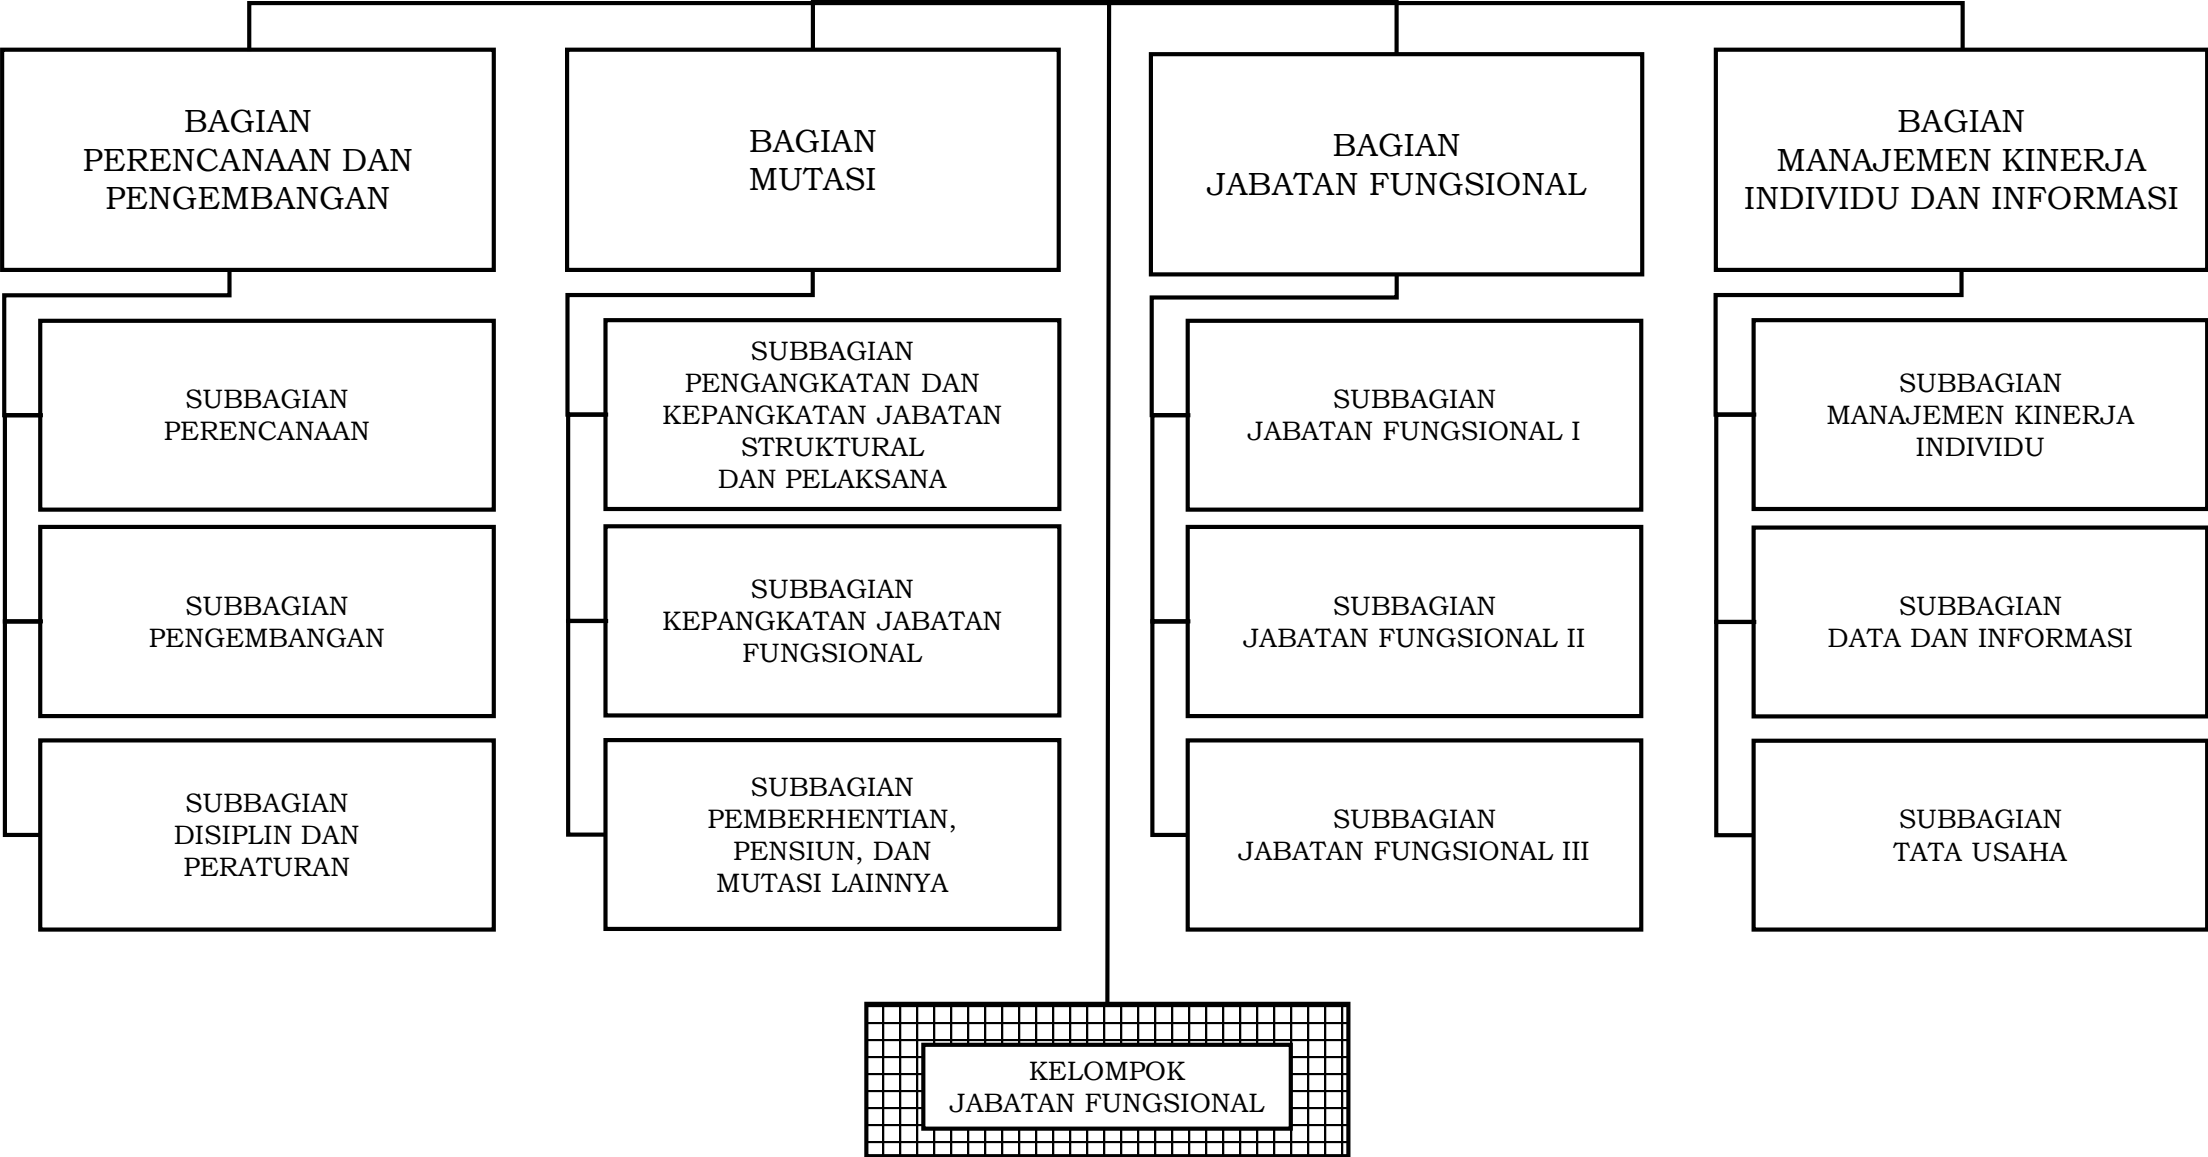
BAGIAN
PERENCANAAN DAN
PENGEMBANGAN

SUBBAGIAN
PERENCANAAN

SUBBAGIAN
PENGEMBANGAN

SUBBAGIAN
DISIPLIN DAN
PERATURAN

BAGIAN
MUTASI

SUBBAGIAN
PENGANGKATAN DAN
KEPANGKATAN JABATAN
STRUKTURAL
DAN PELAKSANA

SUBBAGIAN
KEPANGKATAN JABATAN
FUNGSIONAL

SUBBAGIAN
PEMBERHENTIAN,
PENSIUN, DAN
MUTASI LAINNYA

BAGIAN
JABATAN FUNGSIONAL

SUBBAGIAN
JABATAN FUNGSIONAL I

SUBBAGIAN
JABATAN FUNGSIONAL II

SUBBAGIAN
JABATAN FUNGSIONAL III

BAGIAN
MANAJEMEN KINERJA
INDIVIDU DAN INFORMASI

SUBBAGIAN
MANAJEMEN KINERJA
INDIVIDU

SUBBAGIAN
DATA DAN INFORMASI

SUBBAGIAN
TATA USAHA

KELOMPOK
JABATAN FUNGSIONAL